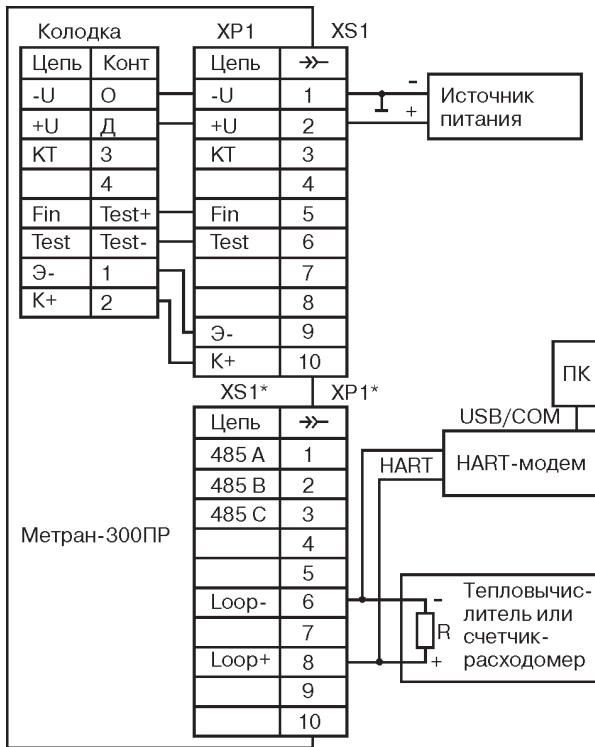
Колодка

| Цепь | Конт |
|---|---|
| -U | О |
| +U | Д |
| КТ | 3 |
| | 4 |
| Fin | Test+ |
| Test | Test- |
| Э- | 1 |
| К+ | 2 |

XP1 XS1

| Цепь | $\rightarrow\!\!\succ$ |
|---|---|
| -U | 1 |
| +U | 2 |
| КТ | 3 |
| | 4 |
| Fin | 5 |
| Test | 6 |
| | 7 |
| | 8 |
| Э- | 9 |
| К+ | 10 |

- +
Источник питания

XS1* XP1*

| Цепь | $\rightarrow\!\!\succ$ |
|---|---|
| 485 A | 1 |
| 485 B | 2 |
| 485 C | 3 |
| | 4 |
| | 5 |
| Loop- | 6 |
| | 7 |
| Loop+ | 8 |
| | 9 |
| | 10 |

Метран-300ПР

ПК
USB/COM
HART
HART-модем

Тепловычислитель или счетчик-расходомер
- R +